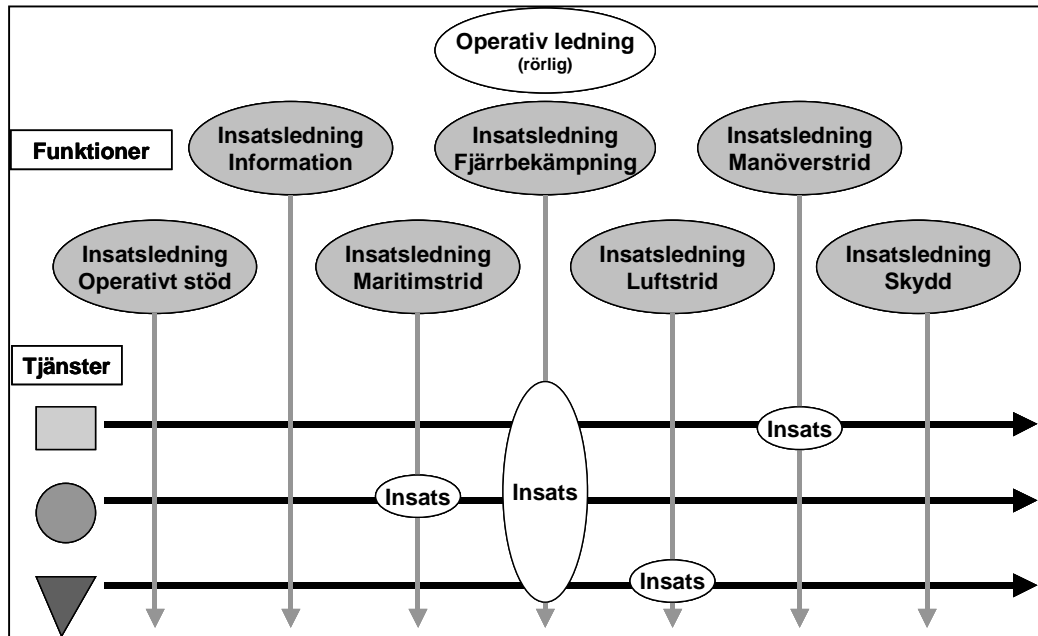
Operativ ledning
(rörlig)

Funktioner

Insatsledning
Information

Insatsledning
Fjärrbekämpning

Insatsledning
Manöverstrid

Insatsledning
Operativt stöd

Insatsledning
Maritimstrid

Insatsledning
Luftstrid

Insatsledning
Skydd

Tjänster

Insats

Insats

Insats

Insats